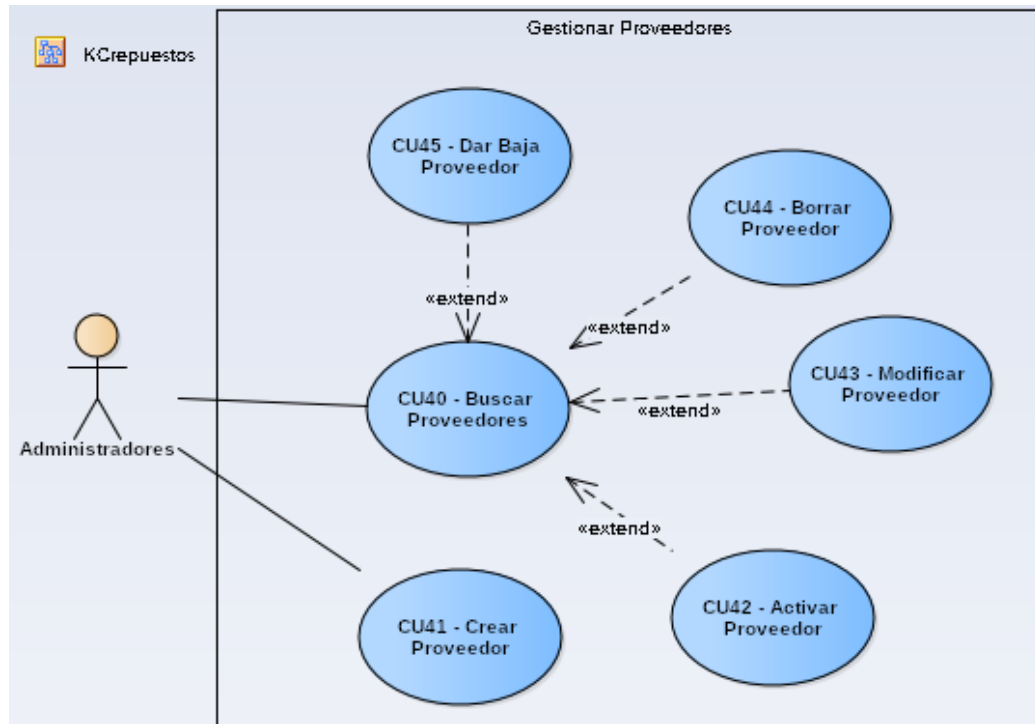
KCrepuestos

Gestionar Proveedores

CU45 - Dar Baja Proveedor

CU44 - Borrar Proveedor

«extend»

«extend»

CU43 - Modificar Proveedor

Administradores

CU40 - Buscar Proveedores

«extend»

«extend»

CU41 - Crear Proveedor

CU42 - Activar Proveedor